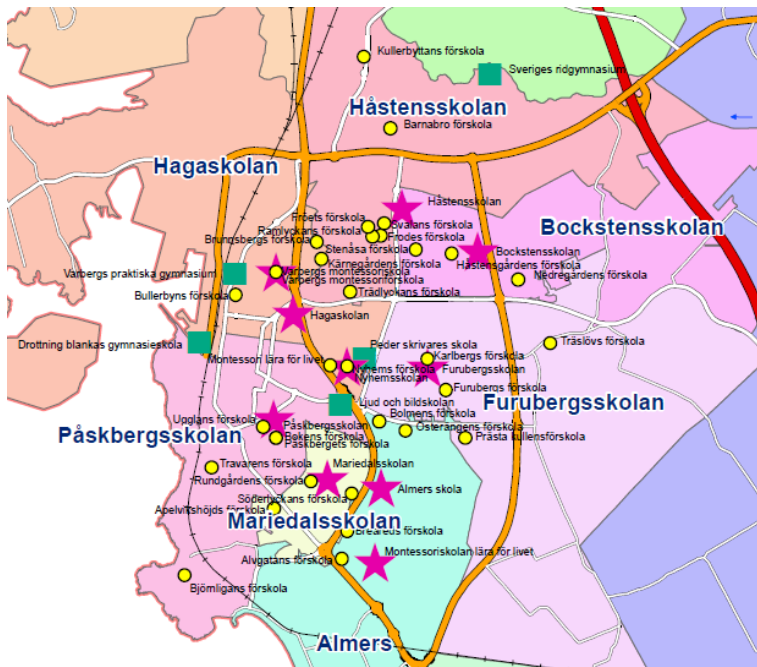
Kullerbyttans förskola
Sveriges ridgymnasium
Håstensskolan
Barnabro förskola
Hagaskolan
Håstensskolan
Bockstensskolan
Froets förskola
Svalans förskola
Ramlyckans förskola
Frodes förskola
Brunnsbergs förskola
Stenåsa förskola
Bockstensskolan
Kärnegårdens förskola
Håstensgårdens förskola
Varbergs praktiska gymnasium
Varbergs montessoriskola
Nedregårdens förskola
Varbergs montessoriforskola
Bullerbyns förskola
Trädlyckans förskola
Hagaskolan
Drottning blankas gymnasieskola
Peder skrivares skola
Träslövs förskola
Montessori lära för livet
Karlbergs förskola
Nyhems förskola
Furubergsskolan
Nyhemsskolan
Furubergs förskola
Ljud och bildskolan
Furubergsskolan
Bolmens förskola
Upplans förskola
Påskbergsskolan
Österängens förskola
Påskbergsskolan
Bokens förskola
Prästa kullens förskola
Påskbergets förskola
Travarens förskola
Mariedalsskolan
Rundgårdens förskola
Almers skola
Söderlyckans förskola
Apelvikshöjds förskola
Mariedalsskolan
Breareds förskola
Montessoriskolan lära för livet
Alvgatans förskola
Björnligans förskola
Almers